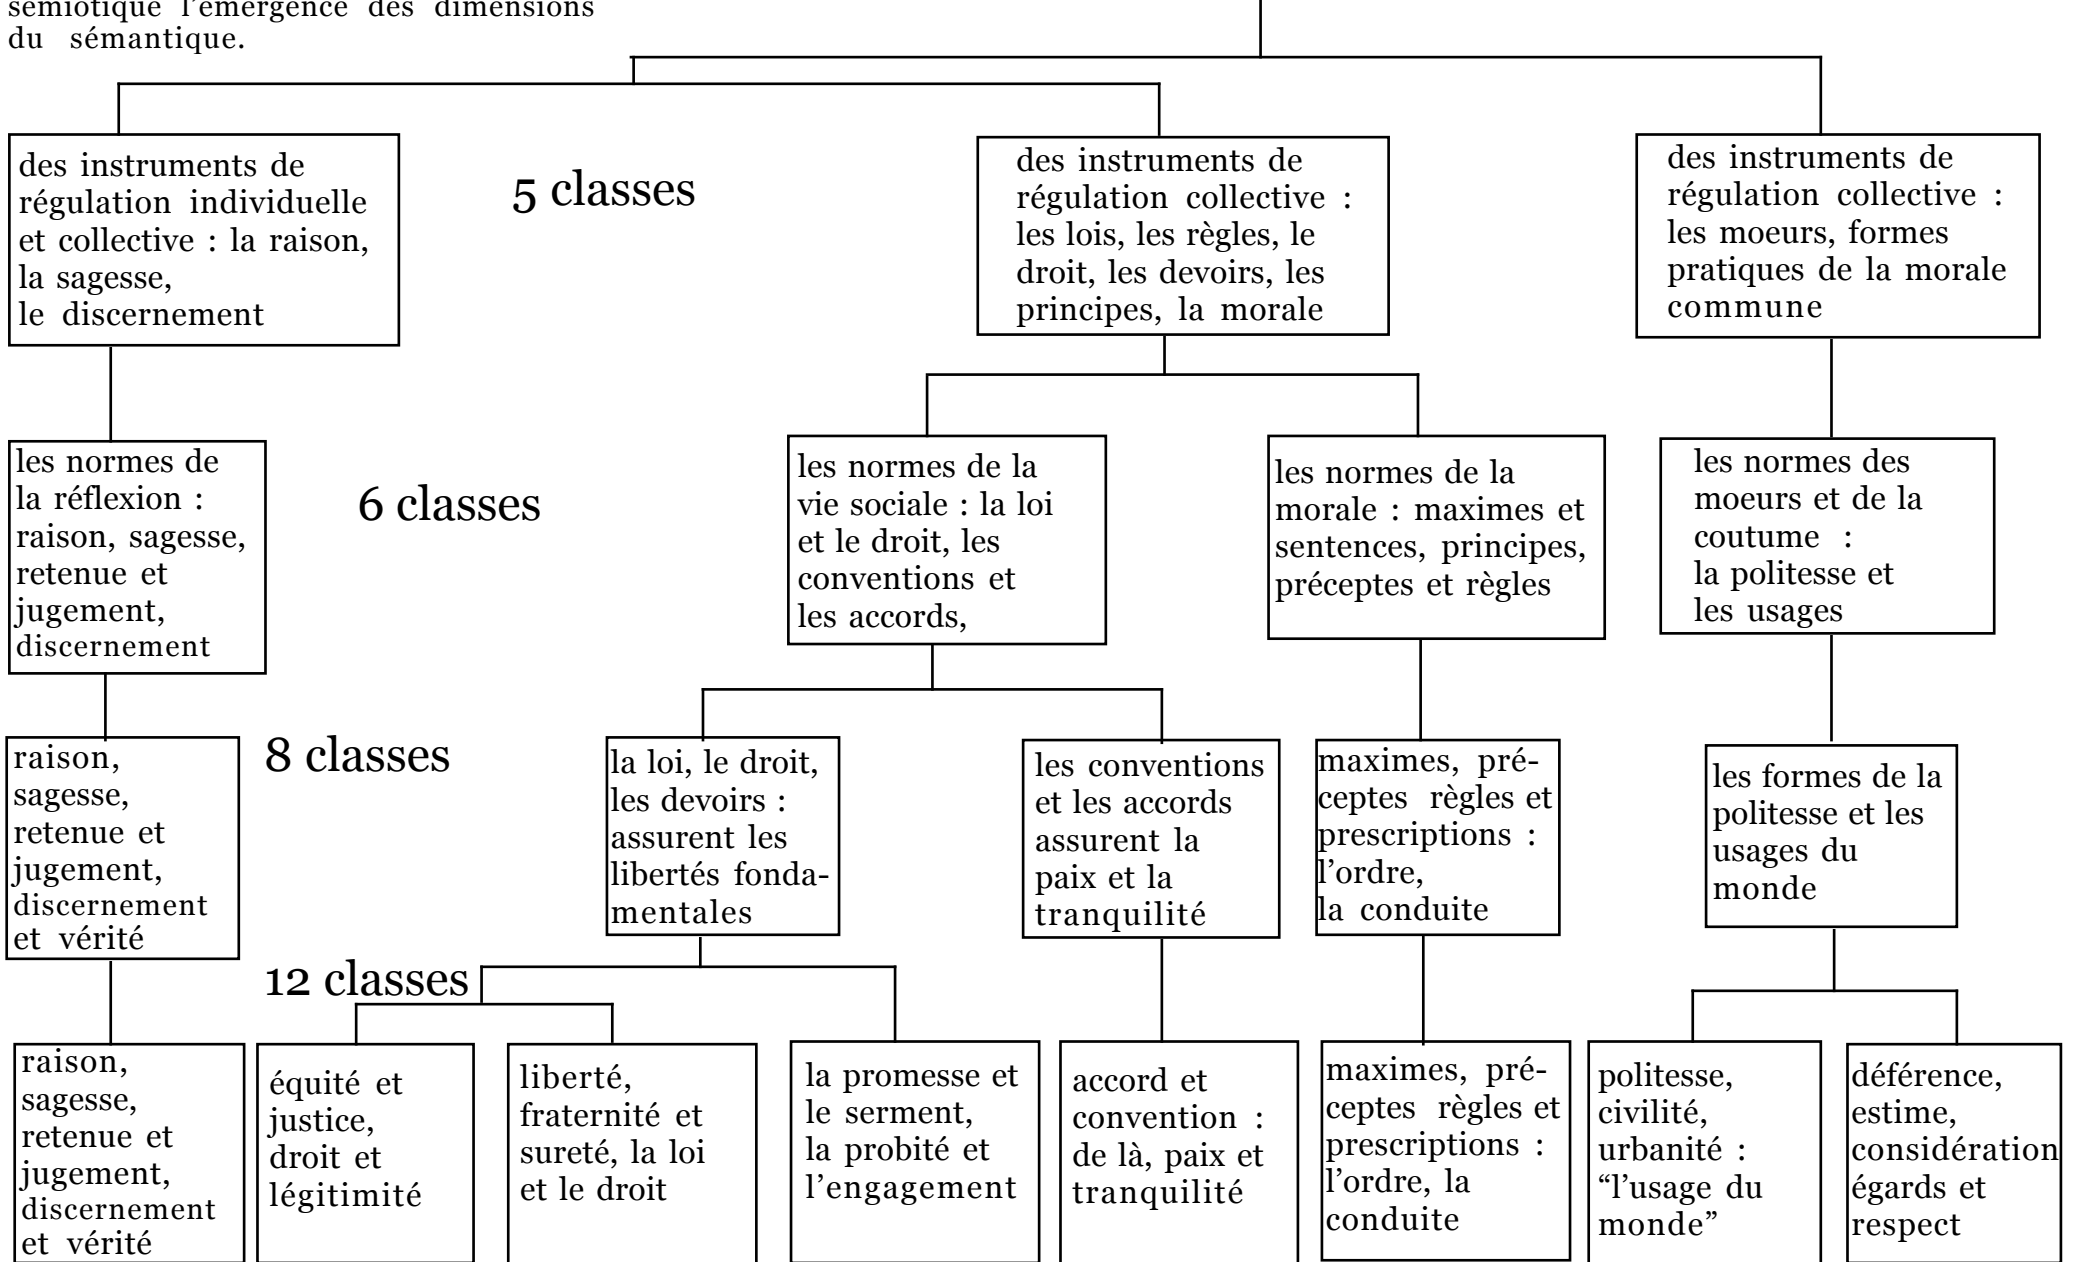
semiotique l'emergence des dimensions du sémantique.

des instruments de régulation individuelle et collective : la raison, la sagesse, le discernement

5 classes

des instruments de régulation collective : les lois, les règles, le droit, les devoirs, les principes, la morale

des instruments de régulation collective : les moeurs, formes pratiques de la morale commune

les normes de la réflexion : raison, sagesse, retenue et jugement, discernement

6 classes

les normes de la vie sociale : la loi et le droit, les conventions et les accords,

les normes de la morale : maximes et sentences, principes, préceptes et règles

les normes des moeurs et de la coutume : la politesse et les usages

raison, sagesse, retenue et jugement, discernement et vérité

8 classes

la loi, le droit, les devoirs : assurent les libertés fondamentales

les conventions et les accords assurent la paix et la tranquilité

maximes, préceptes règles et prescriptions : l'ordre, la conduite

les formes de la politesse et les usages du monde

12 classes

raison, sagesse, retenue et jugement, discernement et vérité

équité et justice, droit et légitimité

liberté, fraternité et sureté, la loi et le droit

la promesse et le serment, la probité et l'engagement

accord et convention : de là, paix et tranquilité

maximes, préceptes règles et prescriptions : l'ordre, la conduite

politesse, civilité, urbanité : "l'usage du monde"

déférence, estime, considération égards et respect